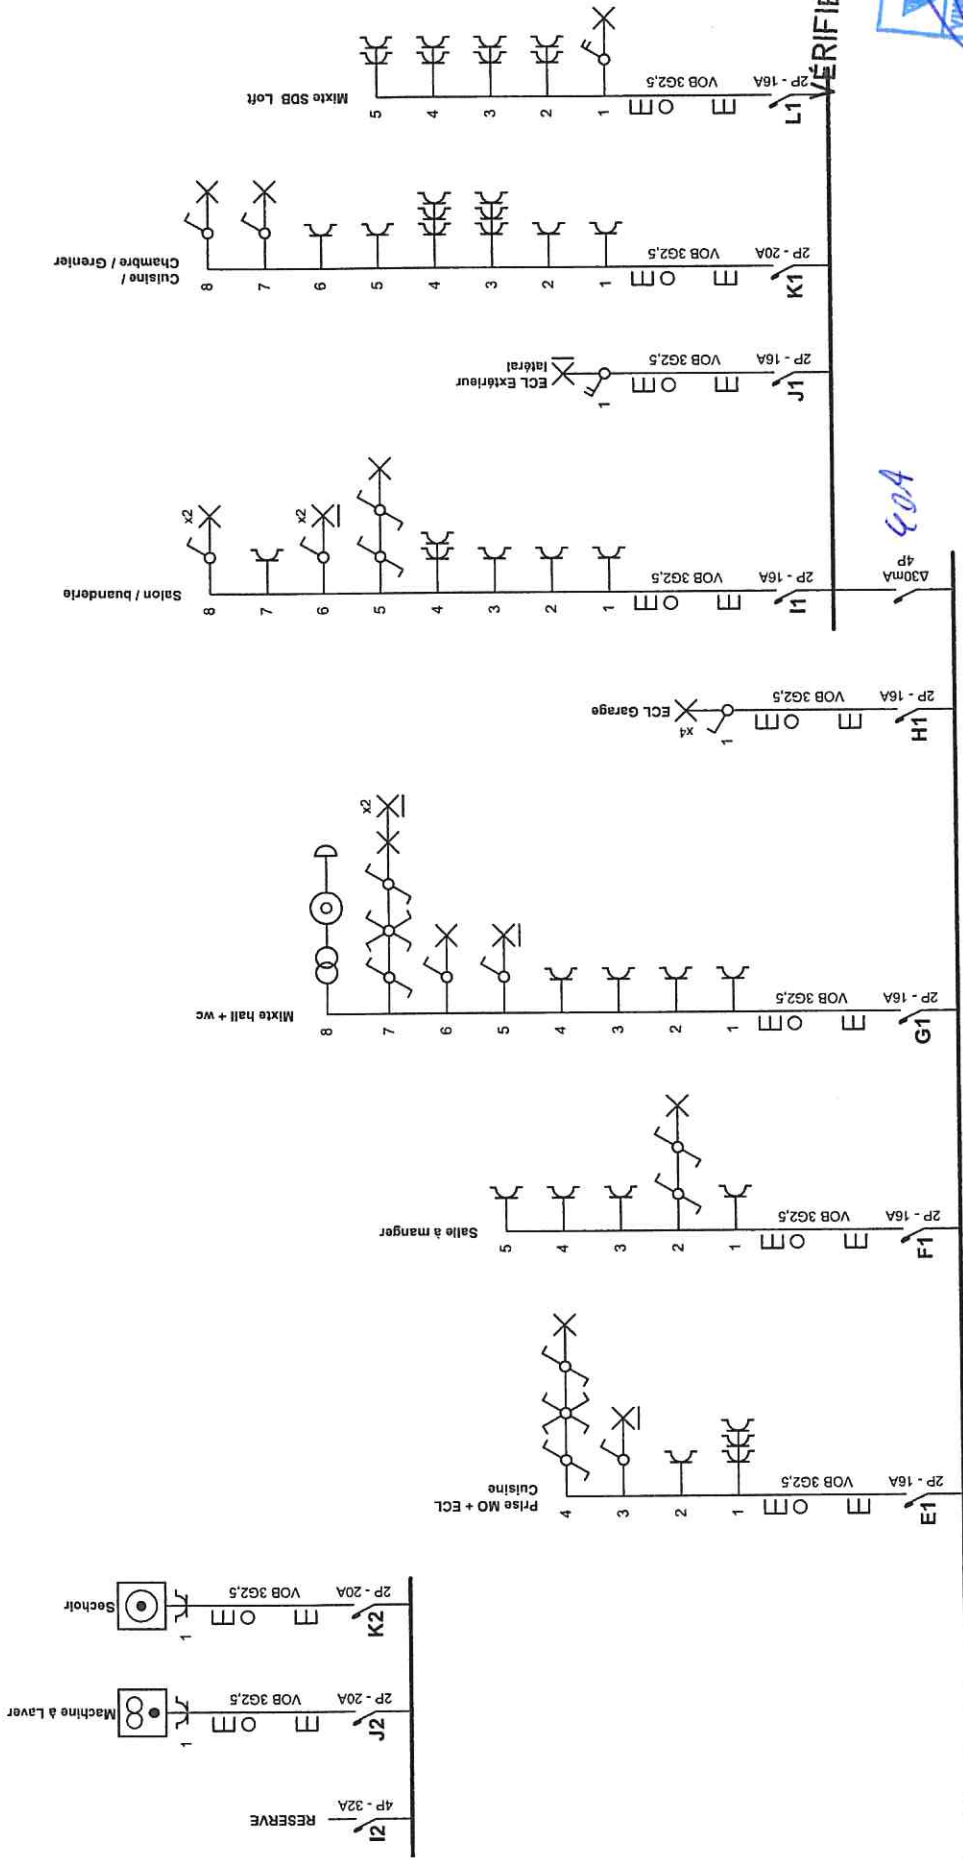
VÉRIFIÉ

L1
2P - 16A
VOB 3G2,5
Mixte SDB Loft
1
2
3
4
5

K1
2P - 20A
VOB 3G2,5
Cuisine / Chambre / Grenier
1
2
3
4
5
6
7
8

J1
2P - 16A
VOB 3G2,5
ECL Extérieur latéral
1

404
A030mA 4P

I1
2P - 16A
VOB 3G2,5
Salon / buanderie
1
2
3
4
5
6
7
8
x2
x2

H1
2P - 16A
VOB 3G2,5
ECL Garage
x4
1

G1
2P - 16A
VOB 3G2,5
Mixte hall + wc
1
2
3
4
5
6
7
8
x2

F1
2P - 16A
VOB 3G2,5
Salle à manger
1
2
3
4
5

E1
2P - 16A
VOB 3G2,5
Prise MO + ECL Cuisine
1
2
3
4

K2
2P - 20A
VOB 3G2,5
Sechoir
1

J2
2P - 20A
VOB 3G2,5
Machine à Laver
1

I2
4P - 32A
RESERVE